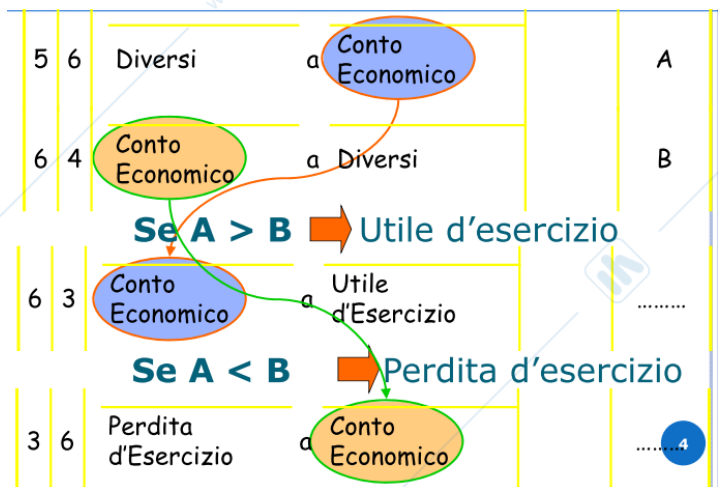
| 5 | 6 | Diversi | a | Conto Economico | | A |
|---|---|---|---|---|---|---|
| 6 | 4 | Conto Economico | a | Diversi | | B |

Se A > B Utile d'esercizio

| 6 | 3 | Conto Economico | a | Utile d'Esercizio | | ……… |
|---|---|---|---|---|---|---|

Se A < B Perdita d'esercizio

| 3 | 6 | Perdita d'Esercizio | a | Conto Economico | | ……… |
|---|---|---|---|---|---|---|

4